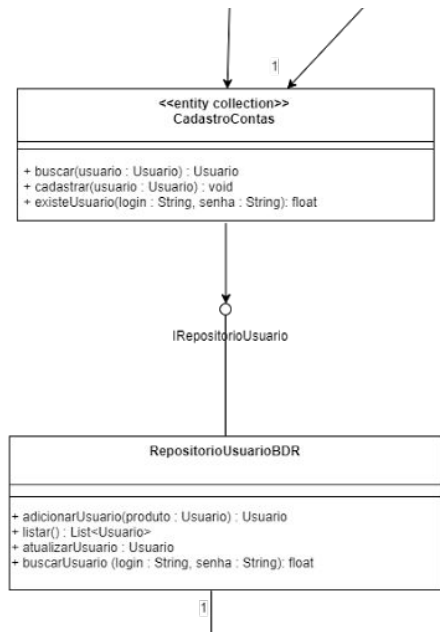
1

<<entity collection>>
CadastroContas

+ buscar(usuario : Usuario) : Usuario
+ cadastrar(usuario : Usuario) : void
+ existeUsuario(login : String, senha : String): float

IRepositorioUsuario

RepositorioUsuarioBDR

+ adicionarUsuario(produto : Usuario) : Usuario
+ listar() : List<Usuario>
+ atualizarUsuario : Usuario
+ buscarUsuario (login : String, senha : String): float

1